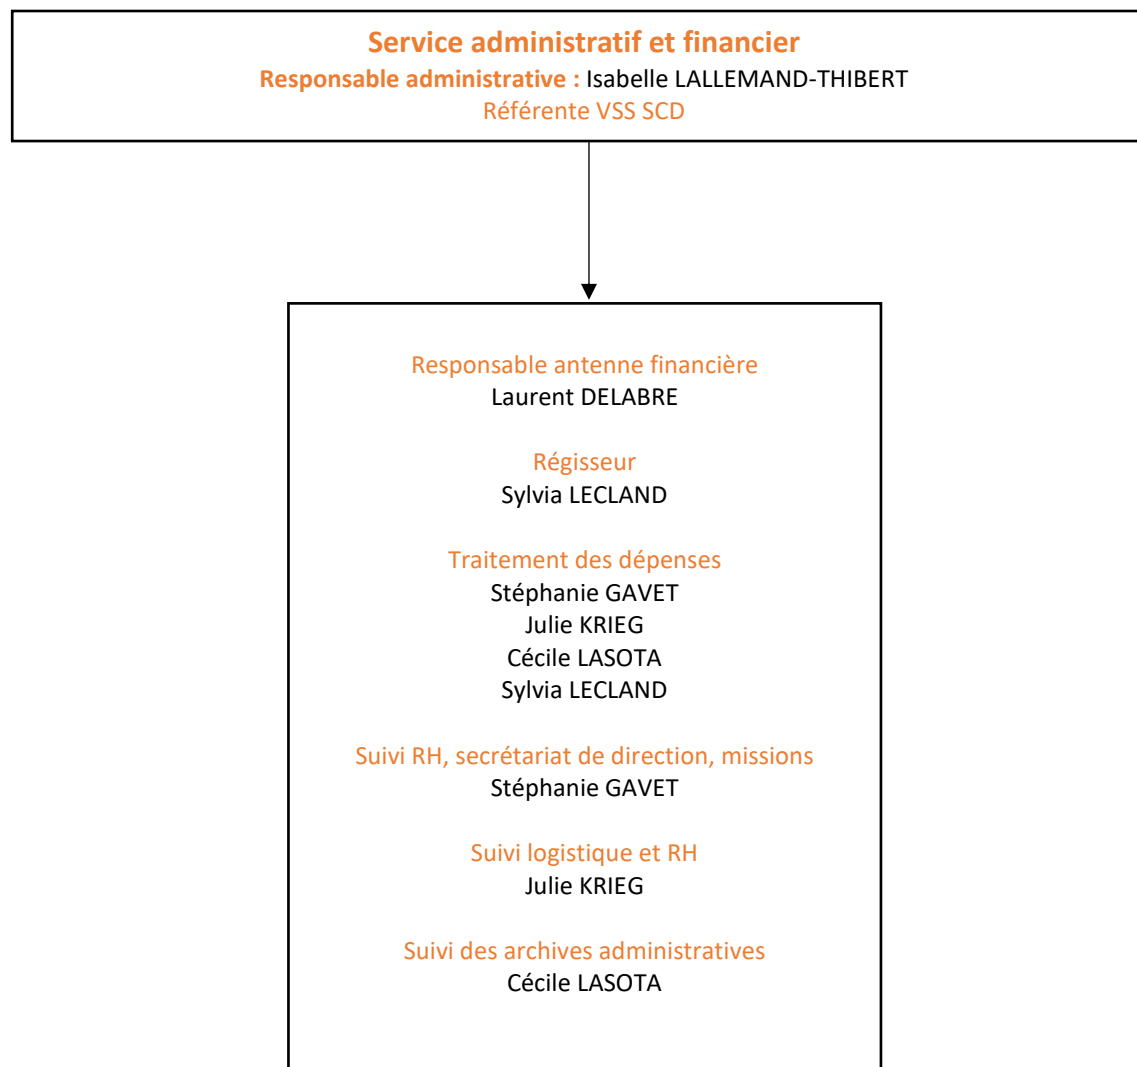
Service administratif et financier
Responsable administrative : Isabelle LALLEMAND-THIBERT
Référente VSS SCD

Responsable antenne financière
Laurent DELABRE

Régisseur
Sylvia LECLAND

Traitement des dépenses
Stéphanie GAVET
Julie KRIEG
Cécile LASOTA
Sylvia LECLAND

Suivi RH, secrétariat de direction, missions
Stéphanie GAVET

Suivi logistique et RH
Julie KRIEG

Suivi des archives administratives
Cécile LASOTA